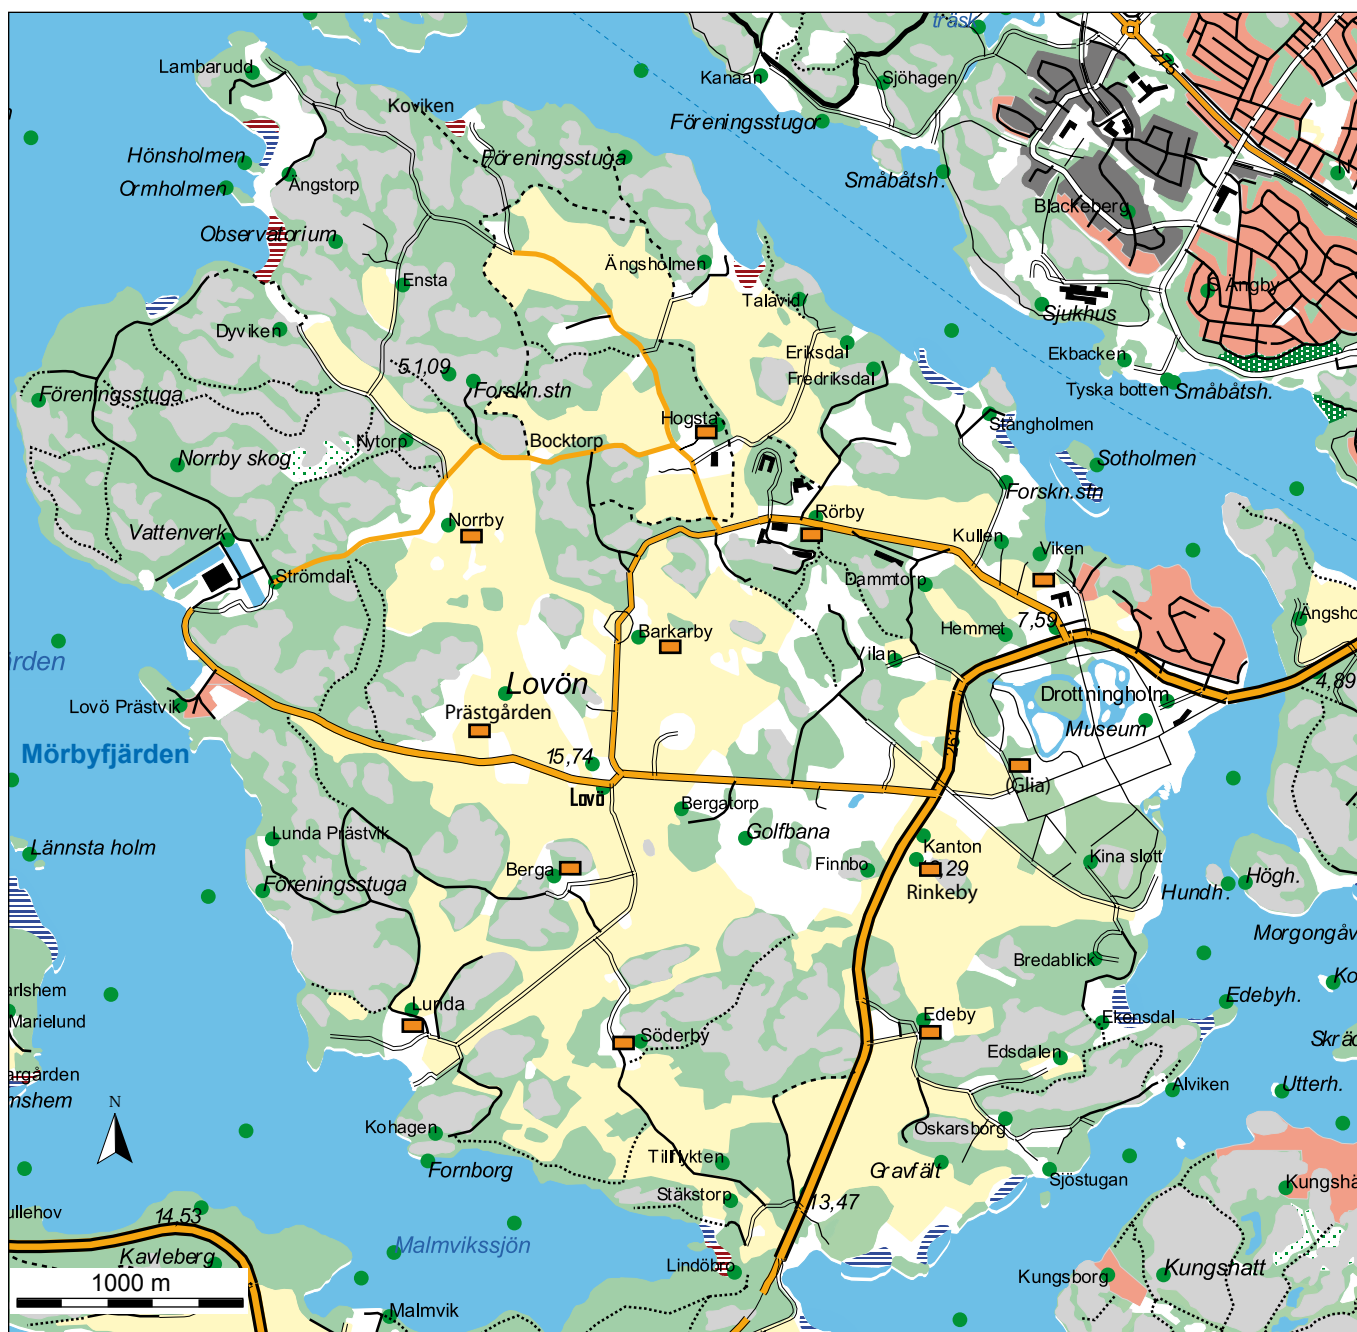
träsk
Lambarudd
Kanaan
Sjöhagen
Koviken
Föreningsstugor
Hönsholmen
Föreningsstuga
Ormholmen
Ångstorp
Småbåtsh.
Blackeberg
Observatorium
Ängsholmen
Ensta
Talavid
Ångby
Sjukhus
Dyviken
Eriksdal
Ekbacken
5,1,09
Fredriksdal
Föreningsstuga
Forskn.stn
Tyska botten
Småbåtsh.
Hogsta
Stångholmen
Nytorp
Bocktorp
Norrby skog
Sotholmen
Forskn.stn
Vattenverk
Norrby
Rörby
Kullen
Viken
Strömdal
Dammtorp
Ängsholm
Barkarby
Hemmet
7,59
rden
Vilan
4,89
Lovön
Drottningholm
Lovö Prästvik
Prästgården
Museum
Mörbyfjärden
261
15,74
(Glia)
Lovö
Bergatorp
Golfbana
Lunda Prästvik
Lännsta holm
Kanton
Finnbo
29
Kina slott
Högh.
Föreningsstuga
Berga
Rinkeby
Hundh.
Morgongåv
Bredablick
arlshem
Ko
Lunda
Edeby
Edebyh.
Marielund
Ekensdal
Söderby
Skrä
Edsdalen
argården
Alviken
Utterh.
mshem
N
Kohagen
Oskarsborg
Tillflykten
Fornborg
Gravfält
Sjöstugan
Kungshä
Stäkstorp
ullehov
14,53
13,47
Malmvikssjön
Kavleberg
Kungshatt
Lindöbro
1000 m
Kungsborg
Malmvik